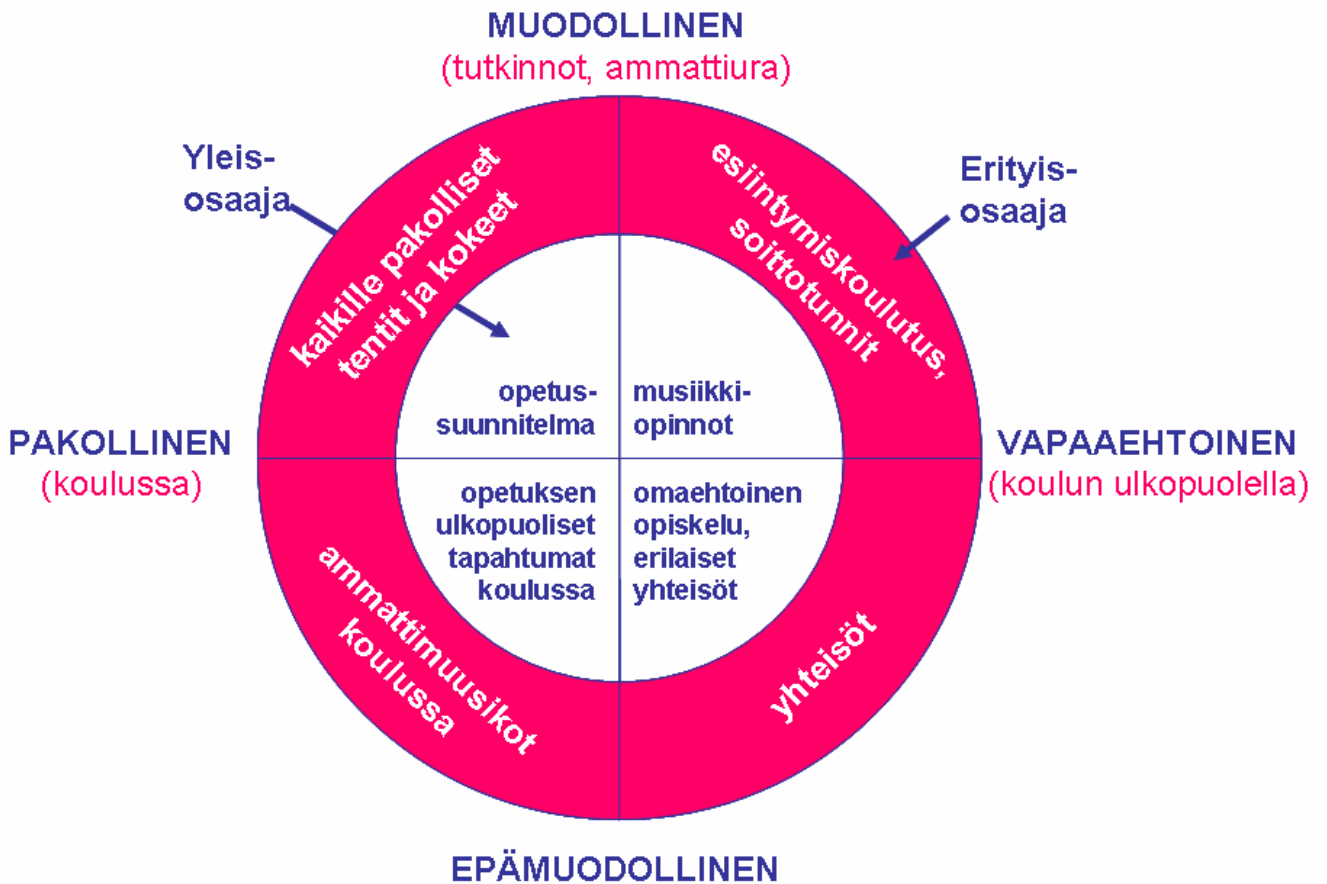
MUODOLLINEN
(tutkinnot, ammattiura)

Yleis-
osaaja

kaikille pakolliset
tentit ja kokeet

esiintymiskoulutus,
soittotunnit

Erityis-
osaaja

opetus-
suunnitelma

musiikki-
opinnot

PAKOLLINEN
(koulussa)

VAPAAEHTOINEN
(koulun ulkopuolella)

opetuksen
ulkopuoliset
tapahtumat
koulussa

omaehtoinen
opiskelu,
erilaiset
yhteisöt

ammattimuusikot
koulussa

yhteisöt

EPÄMUODOLLINEN